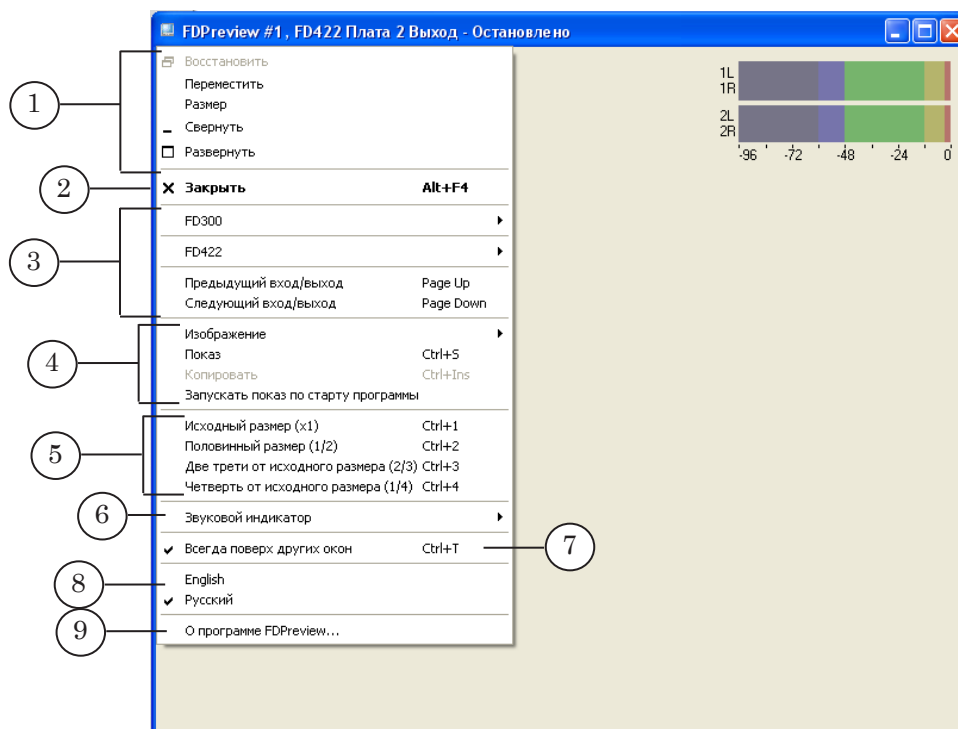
FDPreview #1, FD422 Плата 2 Выход - Остановлено

1L
1R
2L
2R
-96 -72 -48 -24 0

1
Восстановить
Переместить
Размер
Свернуть
Развернуть

2
Закрыть Alt+F4

3
FD300
FD422
Предыдущий вход/выход Page Up
Следующий вход/выход Page Down

4
Изображение
Показ Ctrl+S
Копировать Ctrl+Ins
Запускать показ по старту программы

5
Исходный размер (x1) Ctrl+1
Половинный размер (1/2) Ctrl+2
Две трети от исходного размера (2/3) Ctrl+3
Четверть от исходного размера (1/4) Ctrl+4

6
Звуковой индикатор

7
Всегда поверх других окон Ctrl+T

8
English
Русский

9
О программе FDPreview...